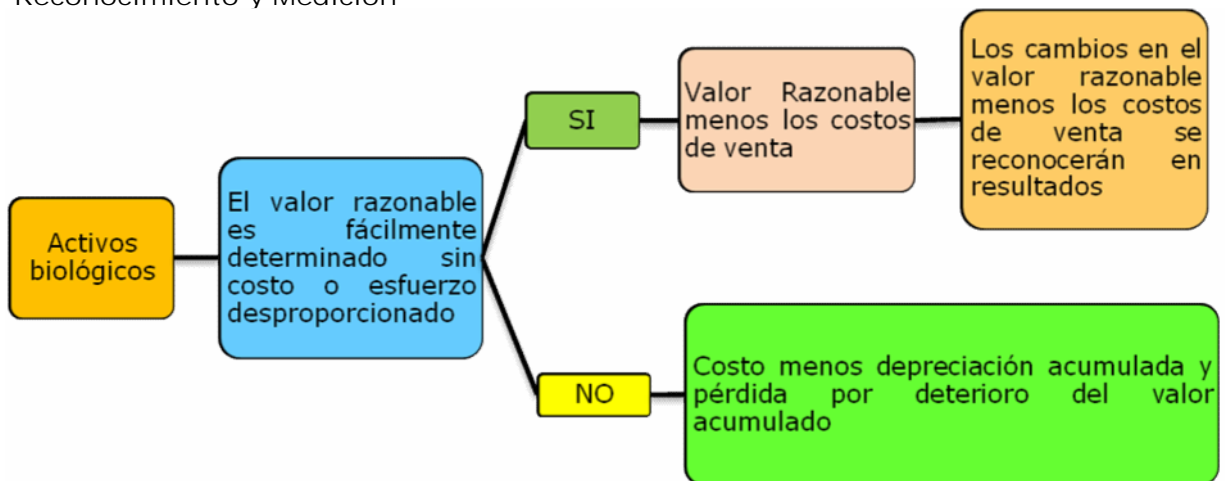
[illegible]

Activos biológicos

El valor razonable es fácilmente determinado sin costo o esfuerzo desproporcionado

SI

Valor Razonable menos los costos de venta

Los cambios en el valor razonable menos los costos de venta se reconocerán en resultados

NO

Costo menos depreciación acumulada y pérdida por deterioro del valor acumulado